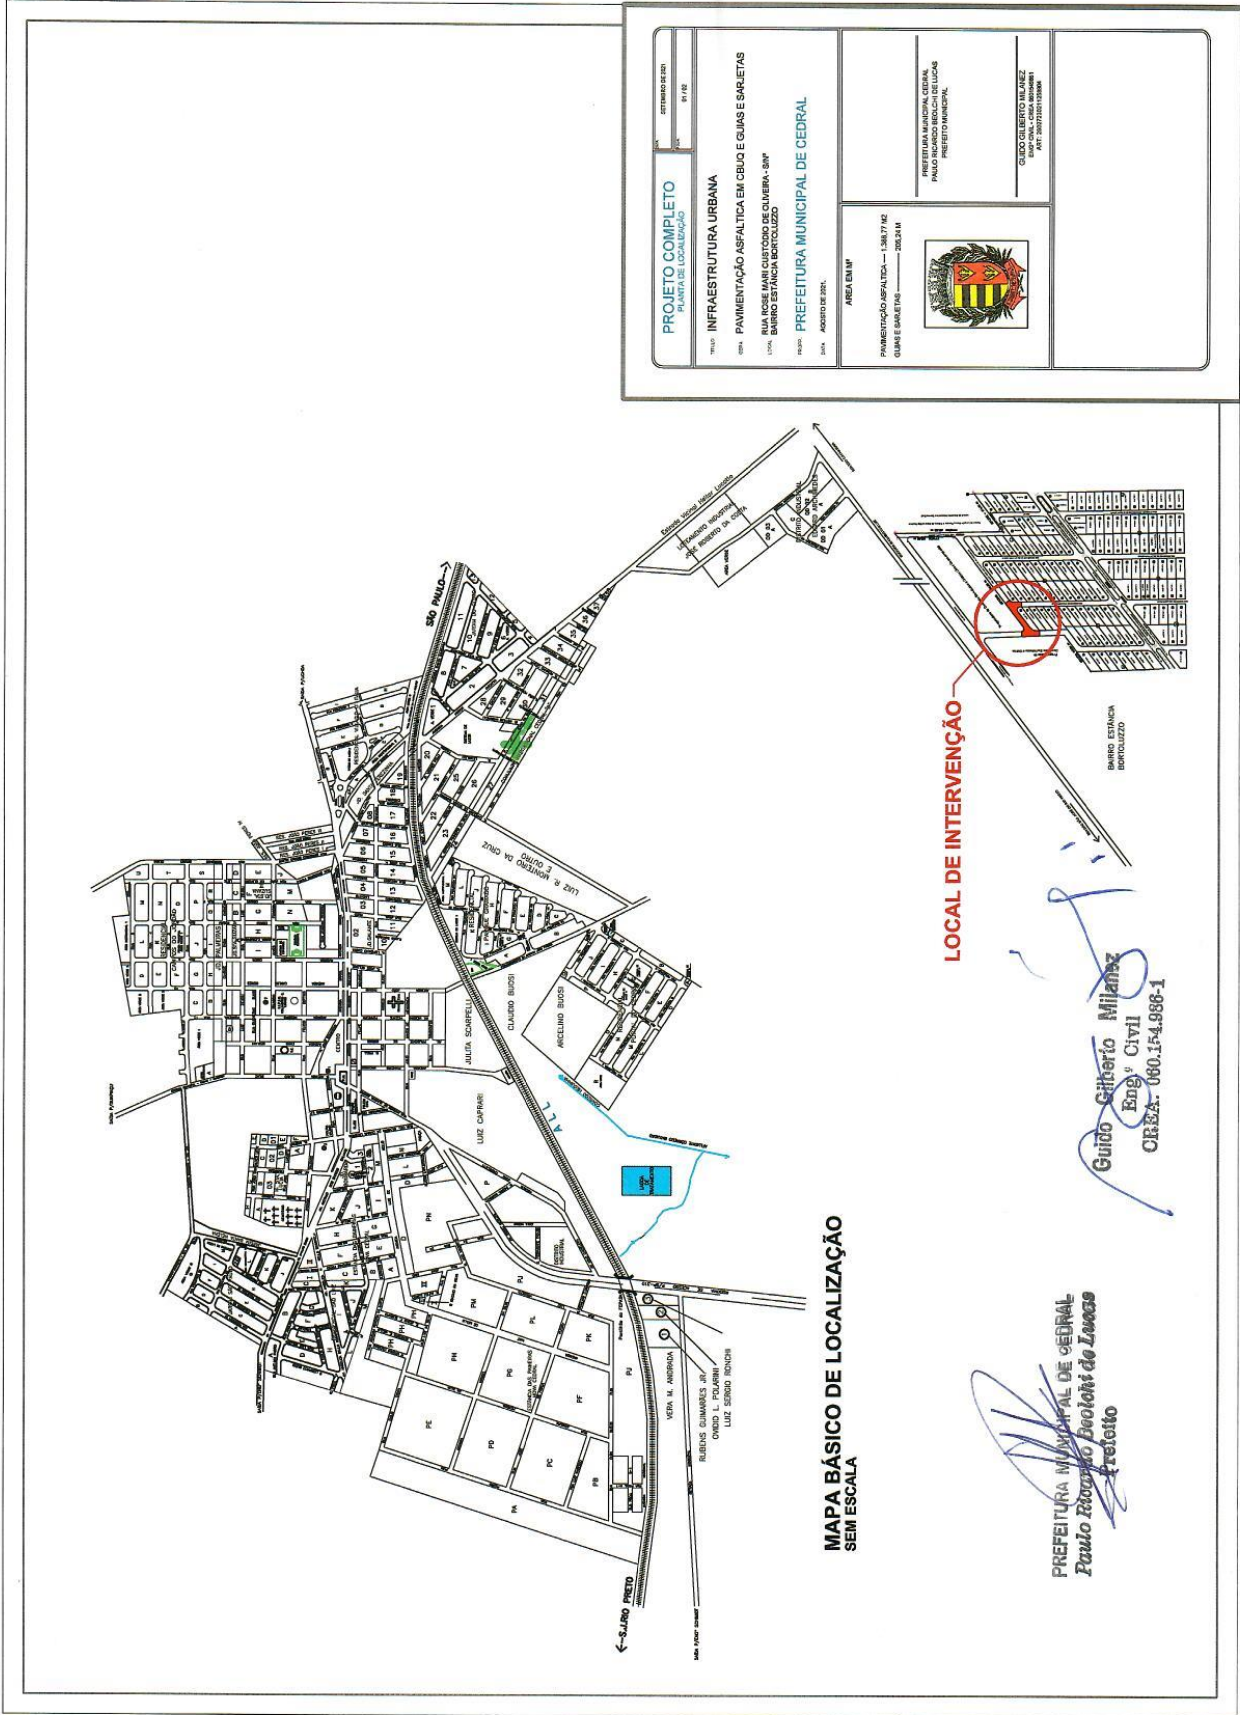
PROJETO COMPLETO
PLANTA DE LOCALIZAÇÃO

DATA SETEMBRO DE 2021
FOLHA 01 / 02

TÍTULO: INFRAESTRUTURA URBANA
OBRA: PAVIMENTAÇÃO ASFALTICA EM CBUQ E GUIAS E SARJETAS
LOCAL: RUA ROSE MARI CUSTÓDIO DE OLIVEIRA - S/Nº BAIRRO ESTÂNCIA BORTOLUZZO
PROPR.: PREFEITURA MUNICIPAL DE CEDRAL
DATA: AGOSTO DE 2021.

AREA EM M²
PAVIMENTAÇÃO ASFALTICA — 1.368,77 M2
GUIAS E SARJETAS — 205,24 M

PREFEITURA MUNICIPAL CEDRAL
PAULO RICARDO BEOLCHI DE LUCAS
PREFEITO MUNICIPAL

GUIDO GILBERTO MILANEZ
ENGº CIVIL - CREA 0601549861
ART: 28027230211235806

SÃO PAULO
Estrada Vicinal Heitor Lorenção
LOTEAMENTO INDUSTRIAL JOSÉ ROBERTO DA COSTA
LUIZ R. MONTEIRO DA CRUZ E OUTRO
JULITA SCARPELLI
CLAUDIO BUOSI
ARCELINO BUOSI
LUIZ CAPRARI
ALL
RUBENS GUIMARÃES JR.
OVIDIO L. POLARINI
LUIZ SERGIO BONCHI
VERA M. ANDRADE
S.J.RIO PRETO
LOCAL DE INTERVENÇÃO
BAIRRO ESTÂNCIA BORTOLUZZO

MAPA BÁSICO DE LOCALIZAÇÃO
SEM ESCALA

Guido Gilberto Milanez
Engº Civil
CREA: 060.154.986-1

PREFEITURA MUNICIPAL DE CEDRAL
Paulo Ricardo Beolchi de Lucas
Prefeito